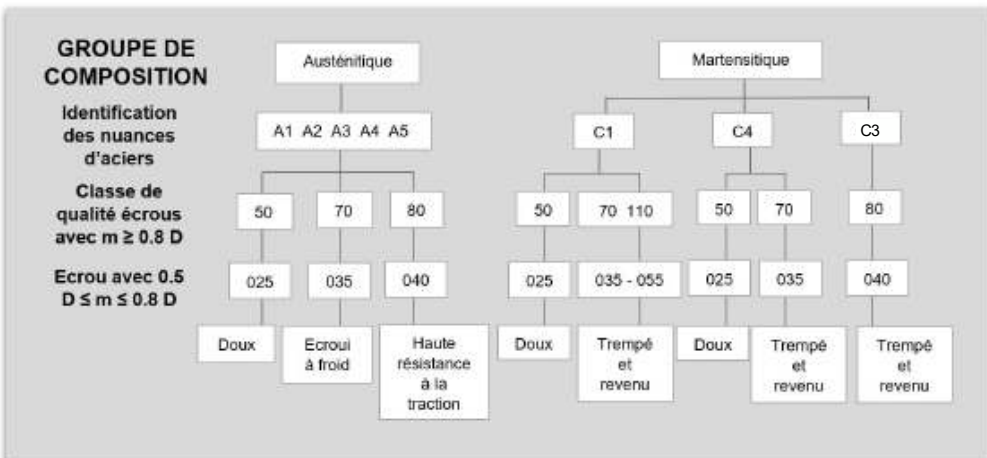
GROUPE DE COMPOSITION

Identification des nuances d'aciers

Classe de qualité écrous avec m ≥ 0.8 D

Ecrou avec 0.5 D ≤ m ≤ 0.8 D

Austénitique

A1 A2 A3 A4 A5

50

70

80

025

035

040

Doux

Ecroui à froid

Haute résistance à la traction

Martensitique

C1

C4

C3

50

70 110

50

70

80

025

035 - 055

025

035

040

Doux

Trempé et revenu

Doux

Trempé et revenu

Trempé et revenu